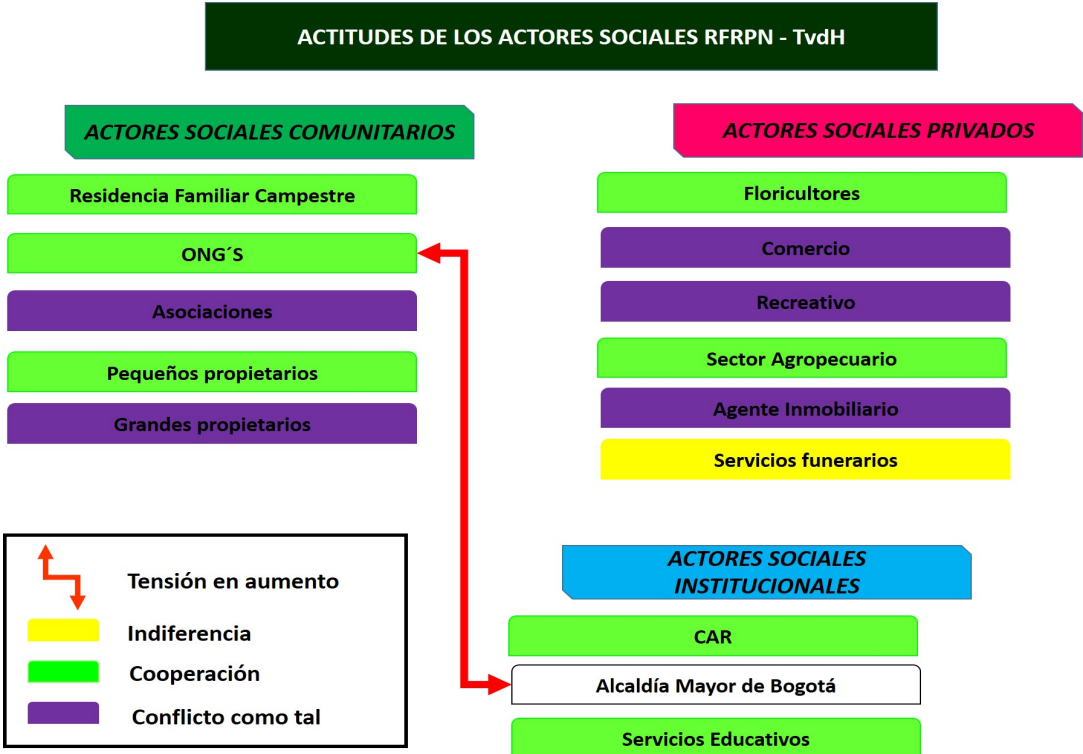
ACTITUDES DE LOS ACTORES SOCIALES RFRPN - TvdH

ACTORES SOCIALES COMUNITARIOS

Residencia Familiar Campestre

ONG´S

Asociaciones

Pequeños propietarios

Grandes propietarios

ACTORES SOCIALES PRIVADOS

Floricultores

Comercio

Recreativo

Sector Agropecuario

Agente Inmobiliario

Servicios funerarios

Tensión en aumento

Indiferencia

Cooperación

Conflicto como tal

ACTORES SOCIALES INSTITUCIONALES

CAR

Alcaldía Mayor de Bogotá

Servicios Educativos